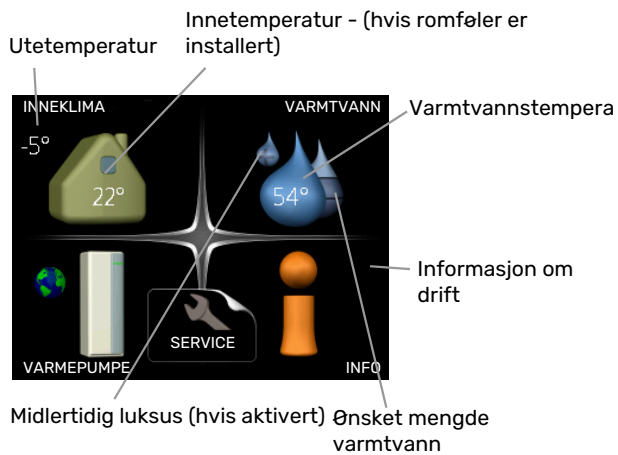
Innetemperatur - (hvis romføler er installert)

Utetemperatur

INNEKLIMA

VARMTVANN

Varmtvannstempera

-5°

22°

54°

Informasjon om drift

SERVICE

VARMEPUMPE

INFO

Midlertidig luksus (hvis aktivert)

Ønsket mengde varmtvann